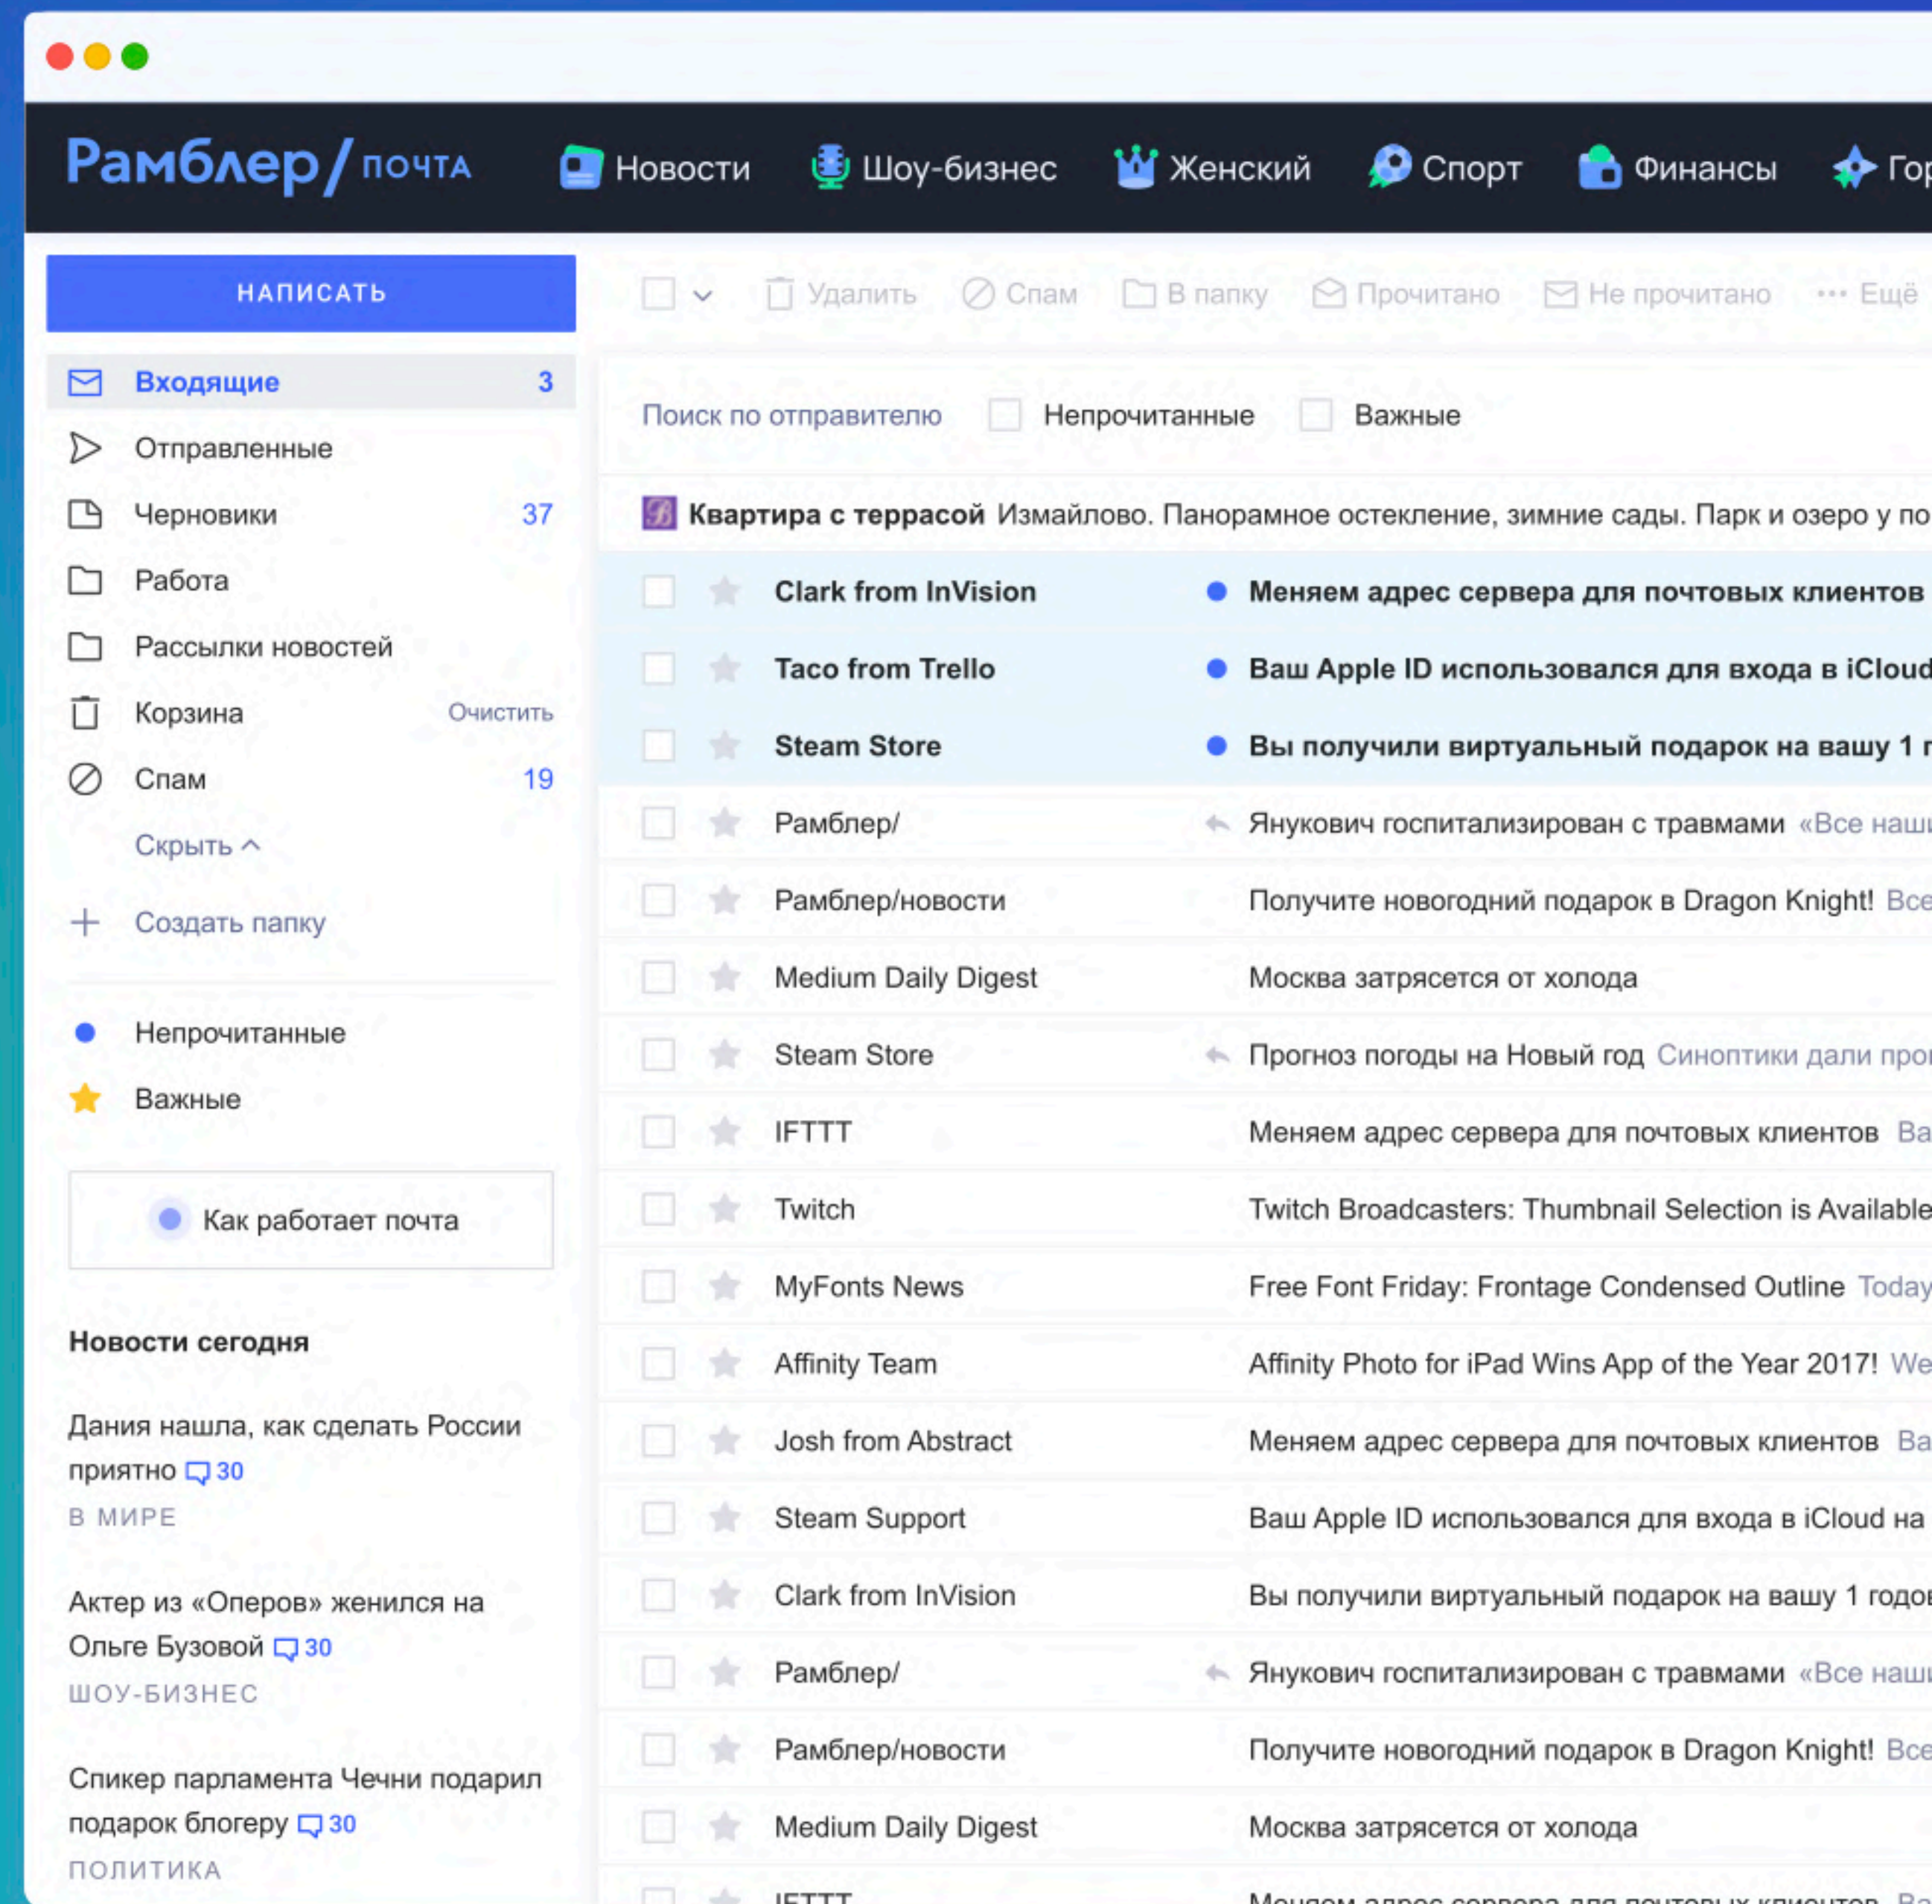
Рамблер/ ПОЧТА

Новости Шоу-бизнес Женский Спорт Финансы Го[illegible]

НАПИСАТЬ

Удалить Спам В папку Прочитано Не прочитано Ещё

Входящие 3
Отправленные
Черновики 37
Работа
Рассылки новостей
Корзина Очистить
Спам 19
Скрыть
Создать папку

Непрочитанные
Важные

Как работает почта

Новости сегодня

Дания нашла, как сделать России приятно 30
В МИРЕ

Актер из «Оперов» женился на Ольге Бузовой 30
ШОУ-БИЗНЕС

Спикер парламента Чечни подарил подарок блогеру 30
ПОЛИТИКА

Поиск по отправителю Непрочитанные Важные

Квартира с террасой Измайлово. Панорамное остекление, зимние сады. Парк и озеро у по

| | |
|---|---|
| Clark from InVision | Меняем адрес сервера для почтовых клиентов |
| Taco from Trello | Ваш Apple ID использовался для входа в iCloud |
| Steam Store | Вы получили виртуальный подарок на вашу 1 г |
| Рамблер/ | Янукович госпитализирован с травмами «Все наш |
| Рамблер/новости | Получите новогодний подарок в Dragon Knight! Все |
| Medium Daily Digest | Москва затрясется от холода |
| Steam Store | Прогноз погоды на Новый год Синоптики дали про |
| IFTTT | Меняем адрес сервера для почтовых клиентов Ва |
| Twitch | Twitch Broadcasters: Thumbnail Selection is Available |
| MyFonts News | Free Font Friday: Frontage Condensed Outline Today |
| Affinity Team | Affinity Photo for iPad Wins App of the Year 2017! We |
| Josh from Abstract | Меняем адрес сервера для почтовых клиентов Ва |
| Steam Support | Ваш Apple ID использовался для входа в iCloud на |
| Clark from InVision | Вы получили виртуальный подарок на вашу 1 годо |
| Рамблер/ | Янукович госпитализирован с травмами «Все наш |
| Рамблер/новости | Получите новогодний подарок в Dragon Knight! Все |
| Medium Daily Digest | Москва затрясется от холода |
| IFTTT | Меняем адрес сервера для почтовых клиентов Ва |